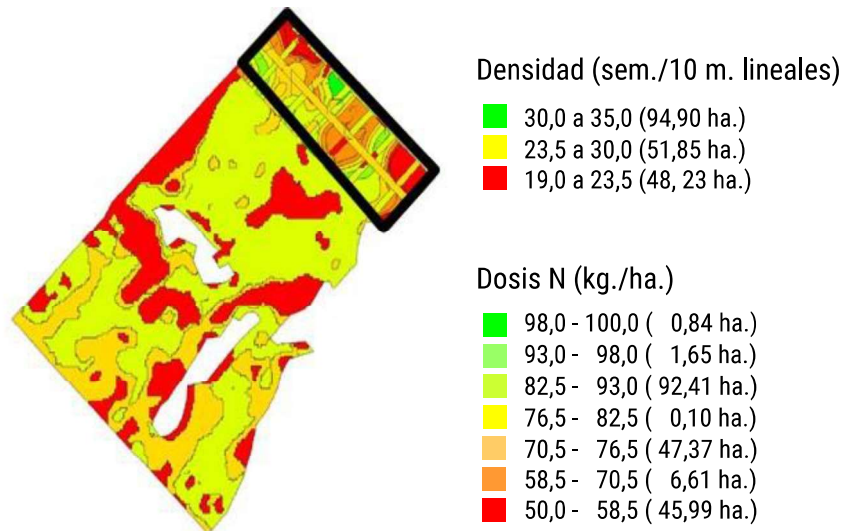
Densidad (sem./10 m. lineales)

30,0 a 35,0 (94,90 ha.)
23,5 a 30,0 (51,85 ha.)
19,0 a 23,5 (48, 23 ha.)

Dosis N (kg./ha.)

98,0 - 100,0 ( 0,84 ha.)
93,0 - 98,0 ( 1,65 ha.)
82,5 - 93,0 ( 92,41 ha.)
76,5 - 82,5 ( 0,10 ha.)
70,5 - 76,5 ( 47,37 ha.)
58,5 - 70,5 ( 6,61 ha.)
50,0 - 58,5 ( 45,99 ha.)